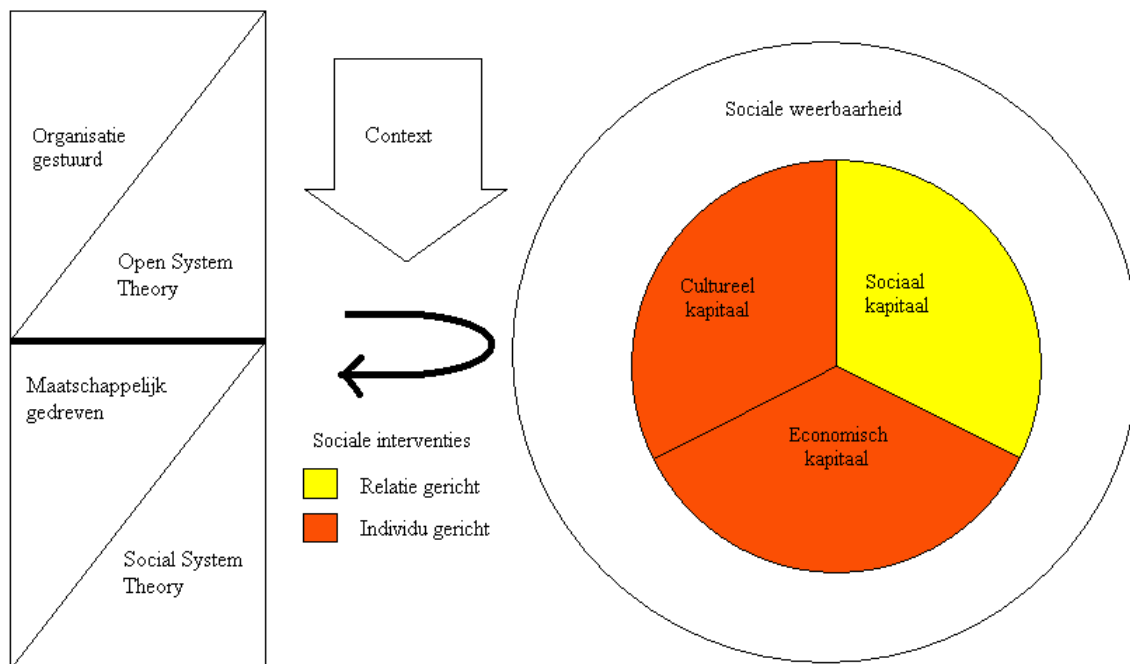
Organisatie gestuurd

Open System Theory

Maatschappelijk gedreven

Social System Theory

Context

Sociale interventies

Relatie gericht

Individu gericht

Sociale weerbaarheid

Cultureel kapitaal

Sociaal kapitaal

Economisch kapitaal